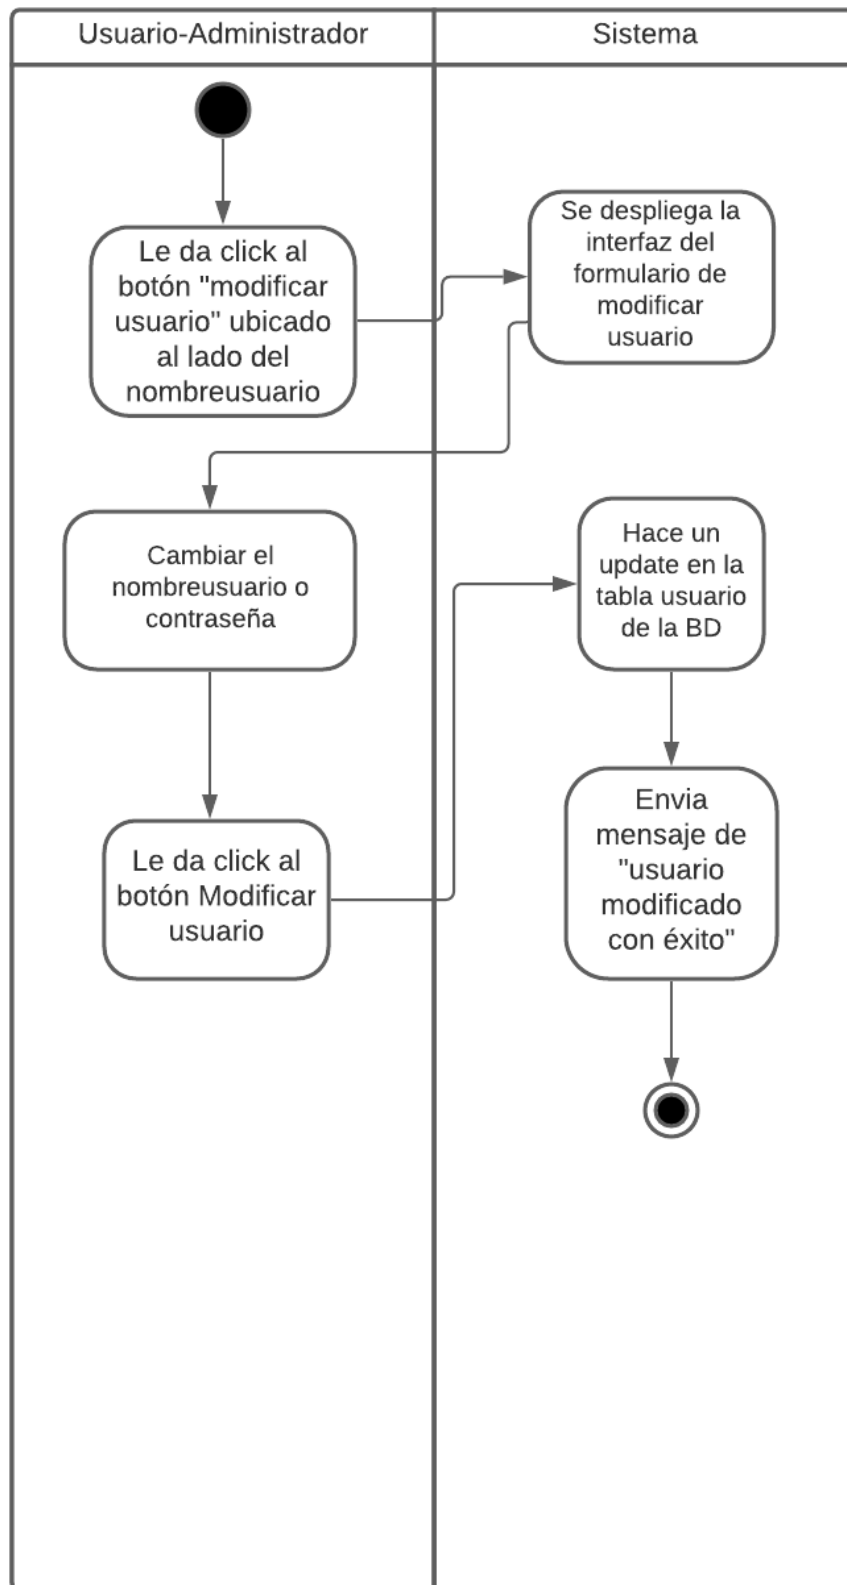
Usuario-Administrador

Sistema

Le da click al botón "modificar usuario" ubicado al lado del nombreusuario

Se despliega la interfaz del formulario de modificar usuario

Cambiar el nombreusuario o contraseña

Hace un update en la tabla usuario de la BD

Le da click al botón Modificar usuario

Envia mensaje de "usuario modificado con éxito"